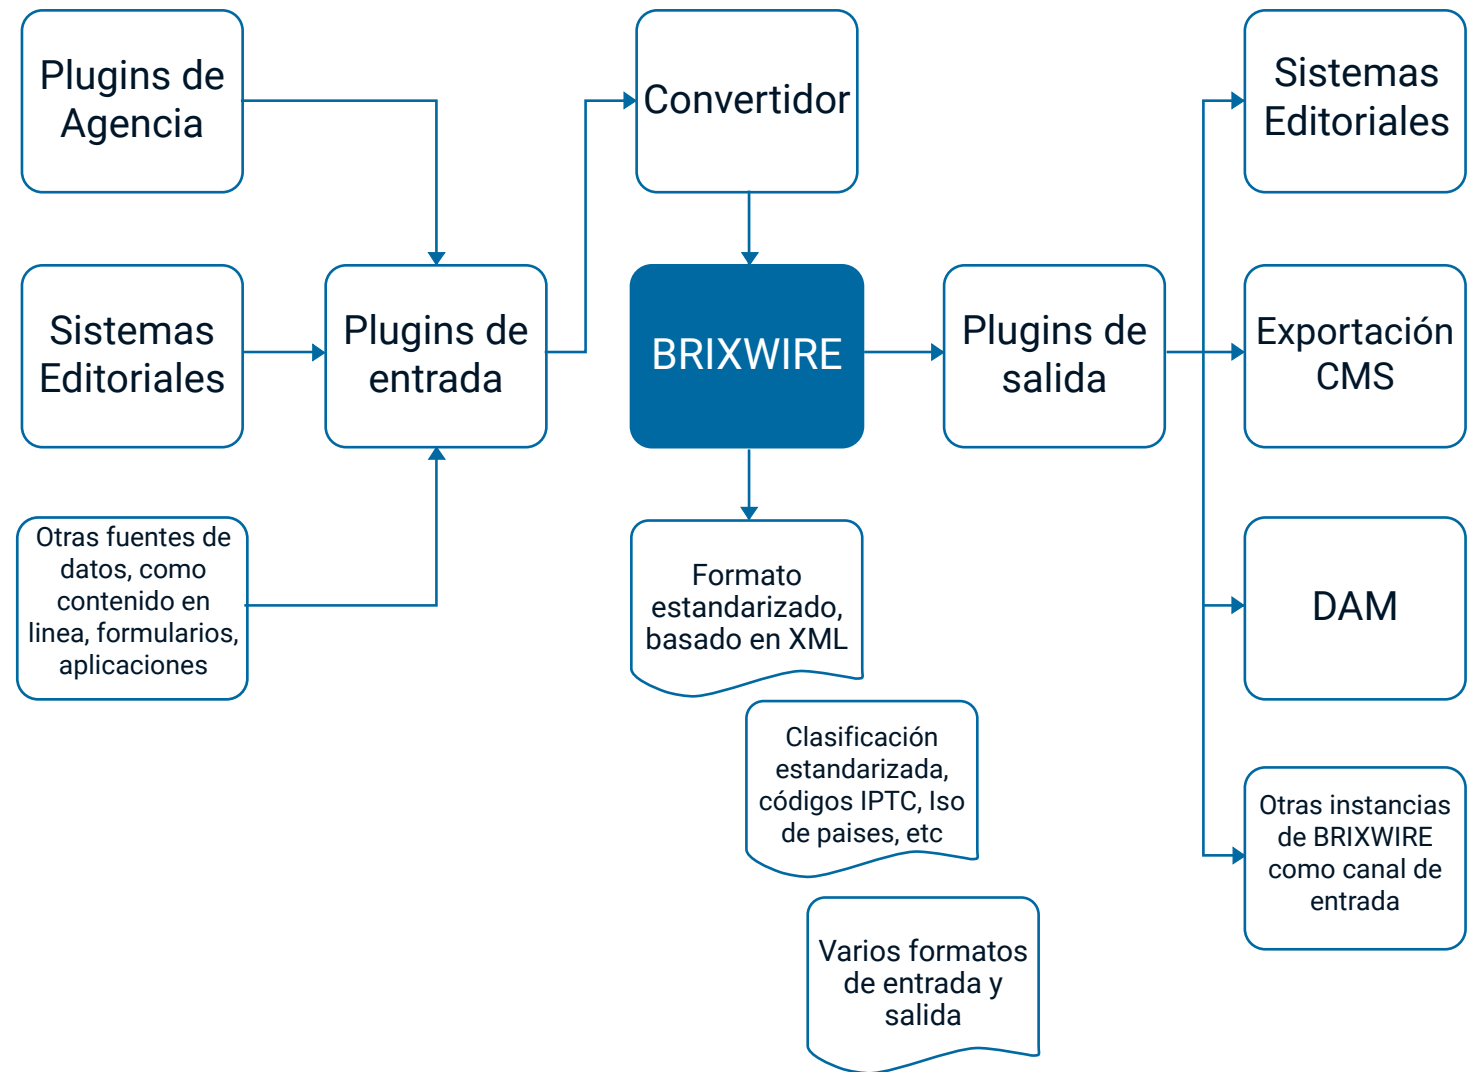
Plugins de Agencia

Sistemas Editoriales

Otras fuentes de datos, como contenido en linea, formularios, aplicaciones

Plugins de entrada

Convertidor

BRIXWIRE

Formato estandarizado, basado en XML

Clasificación estandarizada, códigos IPTC, Iso de paises, etc

Varios formatos de entrada y salida

Plugins de salida

Sistemas Editoriales

Exportación CMS

DAM

Otras instancias de BRIXWIRE como canal de entrada